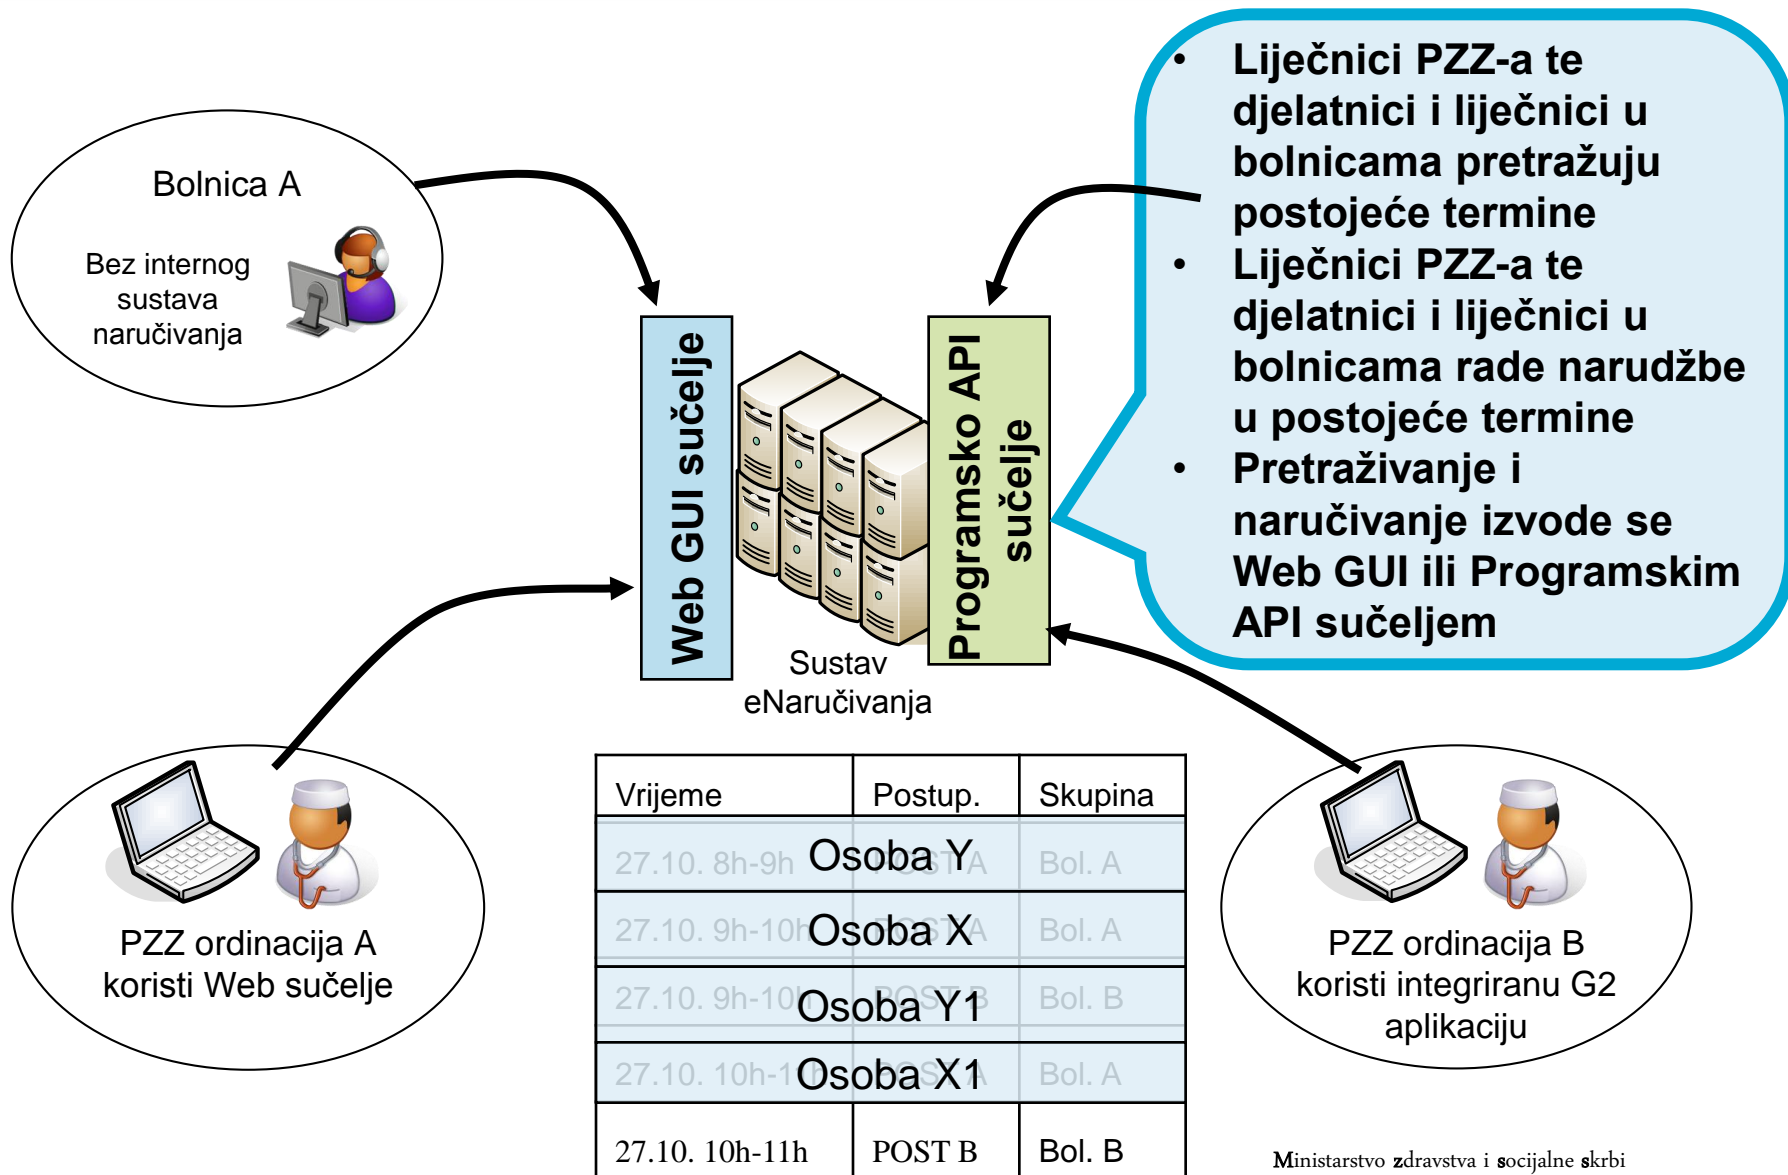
Bolnica A

Bez internog sustava naručivanja

Web GUI sučelje

Programsko API sučelje

Sustav eNaručivanja

• Liječnici PZZ-a te djelatnici i liječnici u bolnicama pretražuju postojeće termine
• Liječnici PZZ-a te djelatnici i liječnici u bolnicama rade narudžbe u postojeće termine
• Pretraživanje i naručivanje izvode se Web GUI ili Programskim API sučeljem

| Vrijeme | Postup. | Skupina |
|---|---|---|
| 27.10. 8h-9h Osoba Y | POST A | Bol. A |
| 27.10. 9h-10h Osoba X | POST A | Bol. A |
| 27.10. 9h-10h Osoba Y1 | POST B | Bol. B |
| 27.10. 10h-1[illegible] Osoba X1 | POST A | Bol. A |
| 27.10. 10h-11h | POST B | Bol. B |

PZZ ordinacija A koristi Web sučelje

PZZ ordinacija B koristi integriranu G2 aplikaciju

Ministarstvo zdravstva i socijalne skrbi